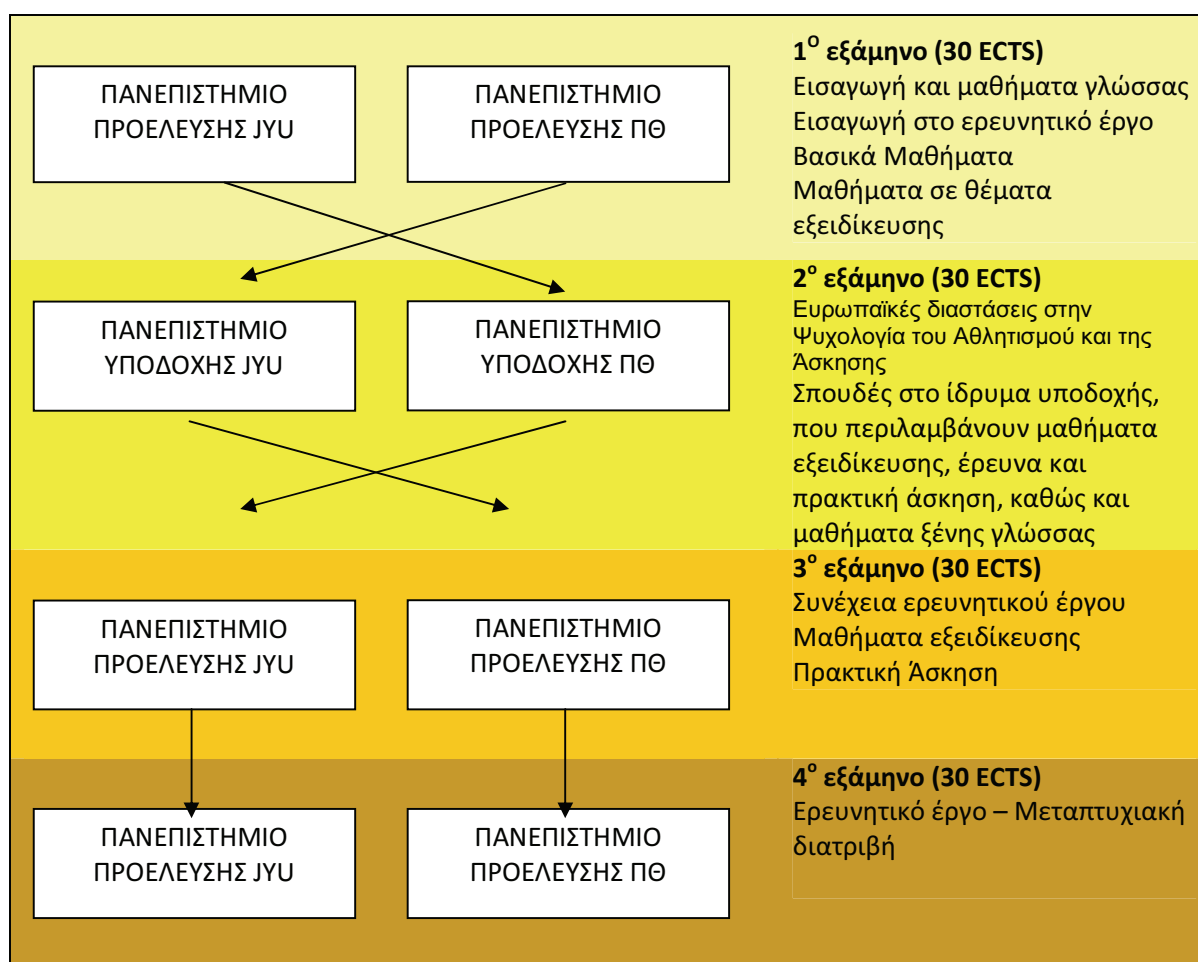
ΠΑΝΕΠΙΣΤΗΜΙΟ ΠΡΟΕΛΕΥΣΗΣ JYU

ΠΑΝΕΠΙΣΤΗΜΙΟ ΠΡΟΕΛΕΥΣΗΣ ΠΘ

$1^{ο}$ εξάμηνο (30 ECTS)
Εισαγωγή και μαθήματα γλώσσας
Εισαγωγή στο ερευνητικό έργο
Βασικά Μαθήματα
Μαθήματα σε θέματα εξειδίκευσης

ΠΑΝΕΠΙΣΤΗΜΙΟ ΥΠΟΔΟΧΗΣ JYU

ΠΑΝΕΠΙΣΤΗΜΙΟ ΥΠΟΔΟΧΗΣ ΠΘ

$2^{ο}$ εξάμηνο (30 ECTS)
Ευρωπαϊκές διαστάσεις στην Ψυχολογία του Αθλητισμού και της Άσκησης
Σπουδές στο ίδρυμα υποδοχής, που περιλαμβάνουν μαθήματα εξειδίκευσης, έρευνα και πρακτική άσκηση, καθώς και μαθήματα ξένης γλώσσας

ΠΑΝΕΠΙΣΤΗΜΙΟ ΠΡΟΕΛΕΥΣΗΣ JYU

ΠΑΝΕΠΙΣΤΗΜΙΟ ΠΡΟΕΛΕΥΣΗΣ ΠΘ

$3^{ο}$ εξάμηνο (30 ECTS)
Συνέχεια ερευνητικού έργου
Μαθήματα εξειδίκευσης
Πρακτική Άσκηση

ΠΑΝΕΠΙΣΤΗΜΙΟ ΠΡΟΕΛΕΥΣΗΣ JYU

ΠΑΝΕΠΙΣΤΗΜΙΟ ΠΡΟΕΛΕΥΣΗΣ ΠΘ

$4^{ο}$ εξάμηνο (30 ECTS)
Ερευνητικό έργο – Μεταπτυχιακή διατριβή